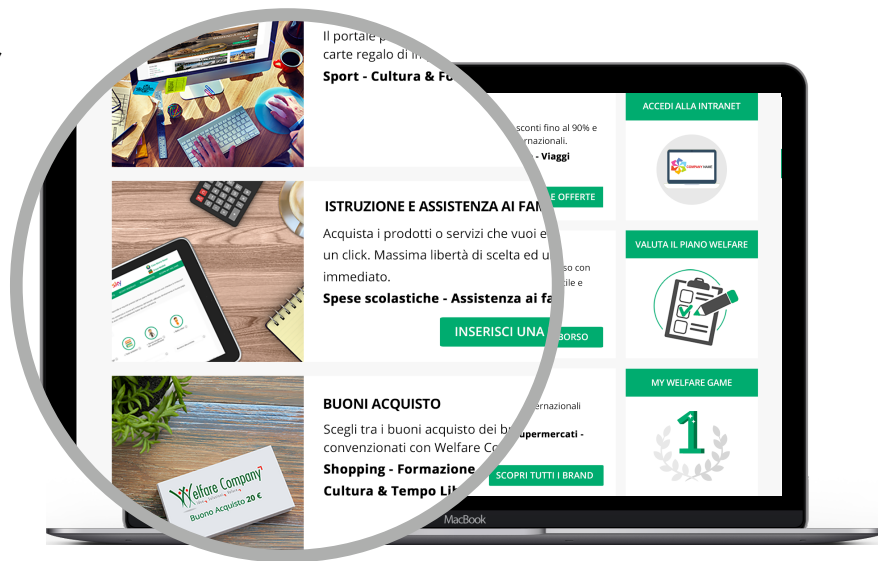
Il portale p
carte regalo di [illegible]
Sport - Cultura & Fo

sconti fino al 90% e
ernazionali.
- Viaggi

E OFFERTE

ISTRUZIONE E ASSISTENZA AI FAM

Acquista i prodotti o servizi che vuoi e
un click. Massima libertà di scelta ed u
immediato.
Spese scolastiche - Assistenza ai fa

so con
ile e

INSERISCI UNA
BORSO

BUONI ACQUISTO

Scegli tra i buoni acquisto dei b
convenzionati con Welfare Co
ernazionali
upermercati -

Shopping - Formazione
Cultura & Tempo Lib

SCOPRI TUTTI I BRAND

Welfare Company
Buono Acquisto 20 €

ACCEDI ALLA INTRANET

COMPANY NAME

VALUTA IL PIANO WELFARE

MY WELFARE GAME

1

MacBook